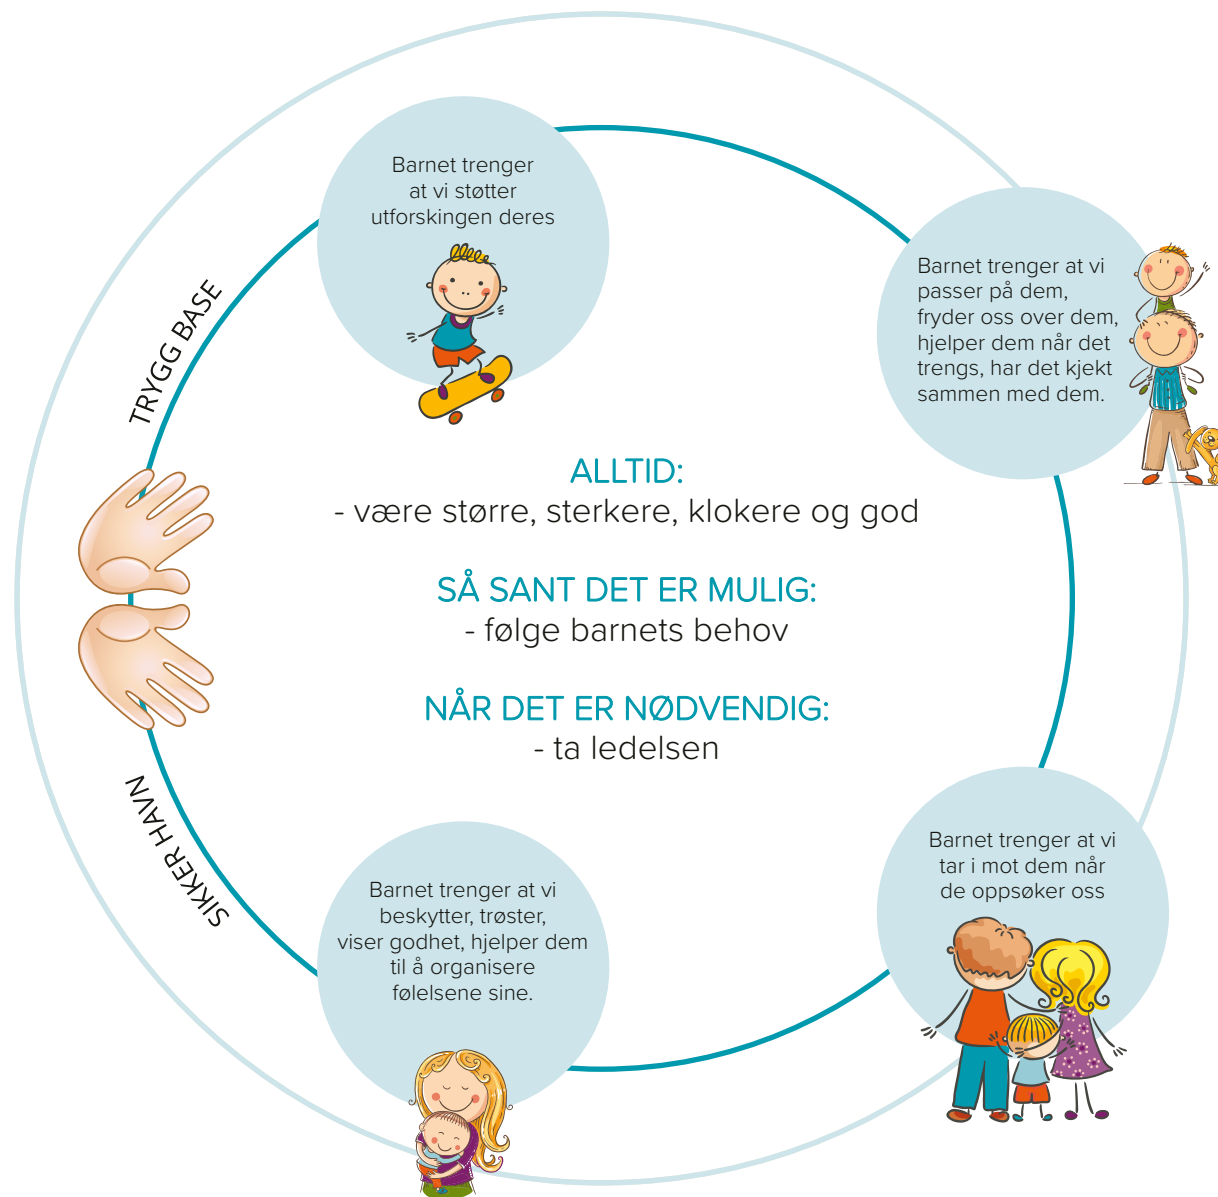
TRYGG BASE

Barnet trenger at vi støtter utforskingen deres

Barnet trenger at vi passer på dem, fryder oss over dem, hjelper dem når det trengs, har det kjekt sammen med dem.

ALLTID:
- være større, sterkere, klokere og god

SÅ SANT DET ER MULIG:
- følge barnets behov

NÅR DET ER NØDVENDIG:
- ta ledelsen

SIKKER HAVN

Barnet trenger at vi beskytter, trøster, viser godhet, hjelper dem til å organisere følelsene sine.

Barnet trenger at vi tar i mot dem når de oppsøker oss